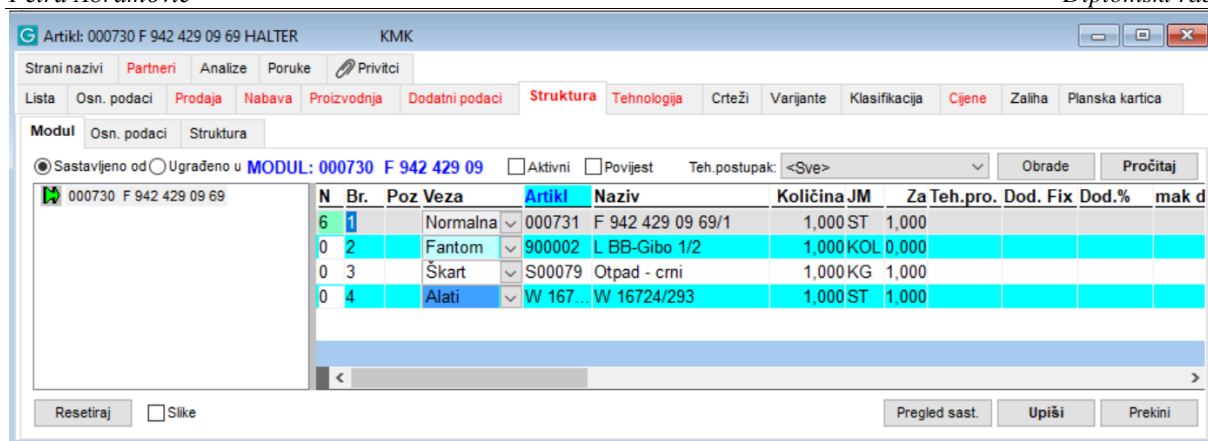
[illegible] Diplomski rad

Artikl: 000730 F 942 429 09 69 HALTER KMK

Strani nazivi | Partneri | Analize | Poruke | Privitci

Lista | Osn. podaci | Prodaja | Nabava | Proizvodnja | Dodatni podaci | Struktura | Tehnologija | Crteži | Varijante | Klasifikacija | Cijene | Zaliha | Planska kartica

Modul | Osn. podaci | Struktura

Sastavljeno od Ugrađeno u MODUL: 000730 F 942 429 09 Aktivni Povijest Teh.postupak: <Sve> Obrade Pročitaj

000730 F 942 429 09 69

| N | Br. | Poz | Veza | Artikl | Naziv | Količina | JM | Za | Teh.pro. | Dod. Fix | Dod.% | mak d |
|---|---|---|---|---|---|---|---|---|---|---|---|---|
| 6 | 1 | | Normalna | 000731 | F 942 429 09 69/1 | 1,000 | ST | 1,000 | | | | |
| 0 | 2 | | Fantom | 900002 | L BB-Gibo 1/2 | 1,000 | KOL | 0,000 | | | | |
| 0 | 3 | | Škart | S00079 | Otpad - crni | 1,000 | KG | 1,000 | | | | |
| 0 | 4 | | Alati | W 167... | W 16724/293 | 1,000 | ST | 1,000 | | | | |

Resetiraj Slike Pregled sast. Upiši Prekini